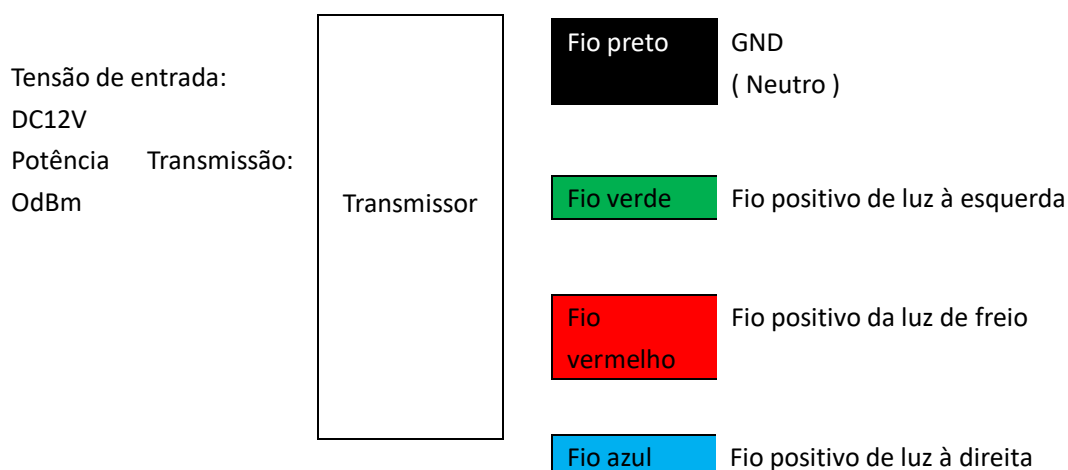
Tensão de entrada: DC12V
Potência Transmissão: OdBm

Transmissor

Fio preto GND ( Neutro )

Fio verde Fio positivo de luz à esquerda

Fio vermelho Fio positivo da luz de freio

Fio azul Fio positivo de luz à direita